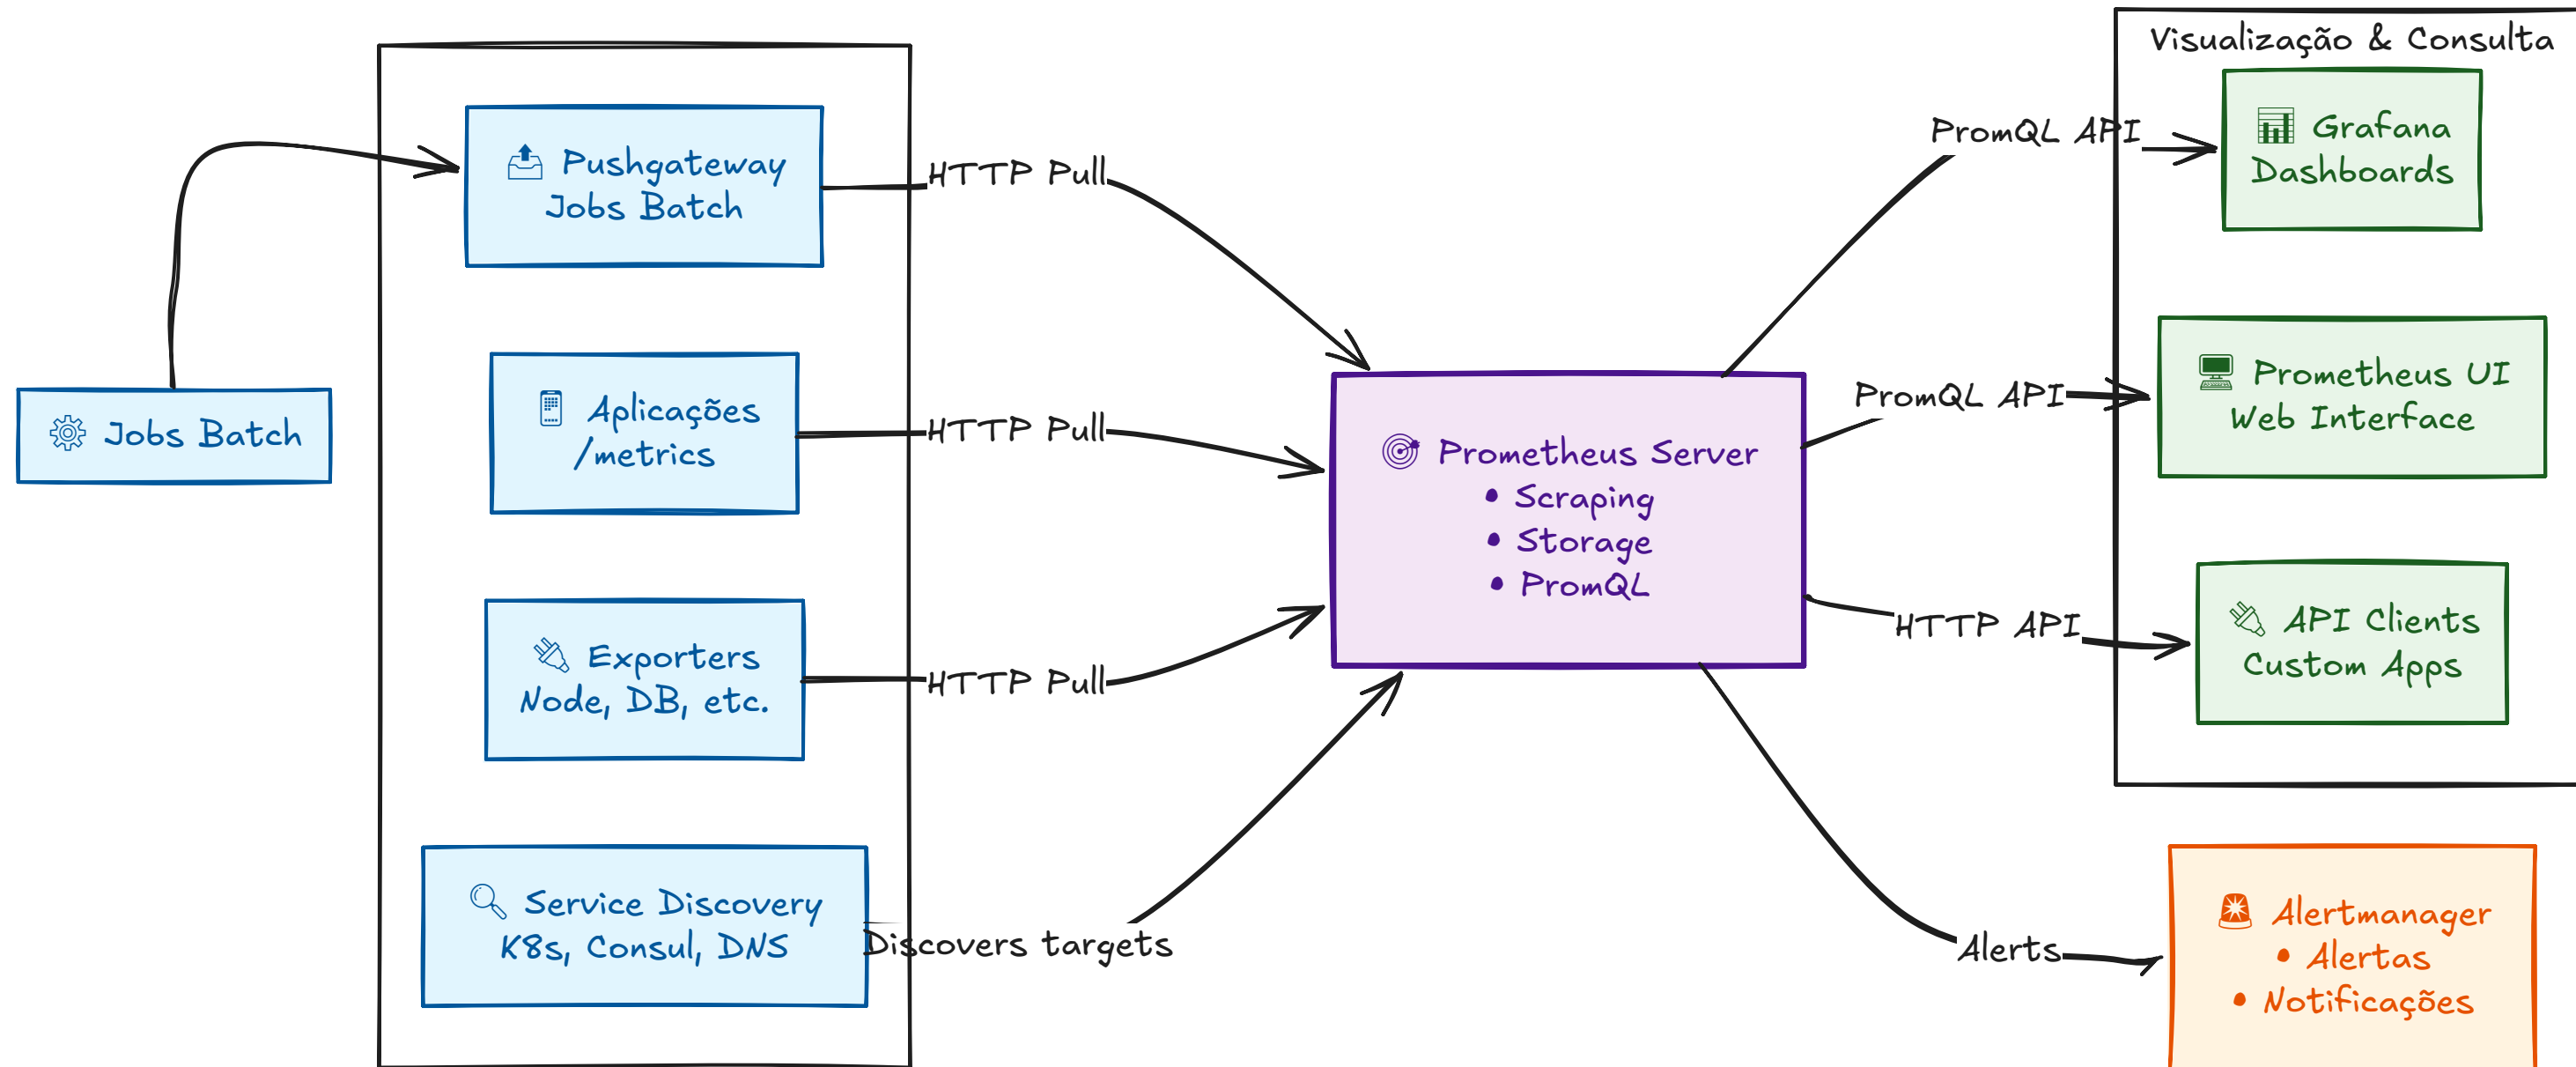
Jobs Batch

Pushgateway
Jobs Batch

Aplicações
/metrics

Exporters
Node, DB, etc.

Service Discovery
K8s, Consul, DNS

HTTP Pull

HTTP Pull

HTTP Pull

Discovers targets

Prometheus Server
• Scraping
• Storage
• PromQL

PromQL API

PromQL API

HTTP API

Alerts

Visualização & Consulta

Grafana
Dashboards

Prometheus UI
Web Interface

API Clients
Custom Apps

Alertmanager
• Alertas
• Notificações